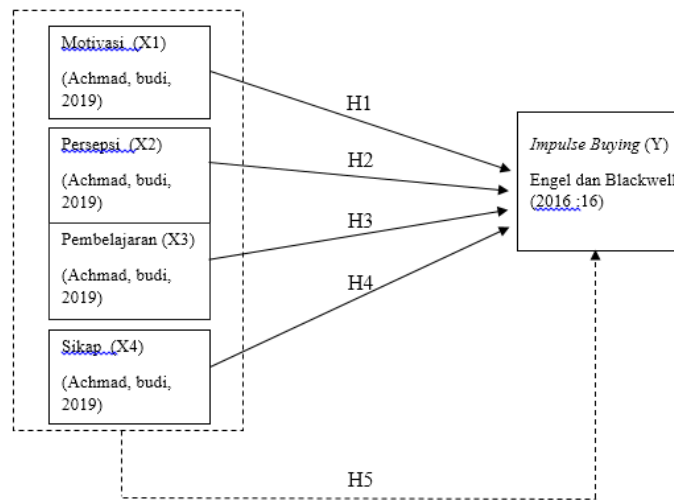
Motivasi (X1)

(Achmad, budi, 2019)

Persepsi (X2)

(Achmad, budi, 2019)

Pembelajaran (X3)

(Achmad, budi, 2019)

Sikap (X4)

(Achmad, budi, 2019)

H1

H2

H3

H4

H5

*Impulse Buying* (Y)

Engel dan Blackwell (2016 :16)